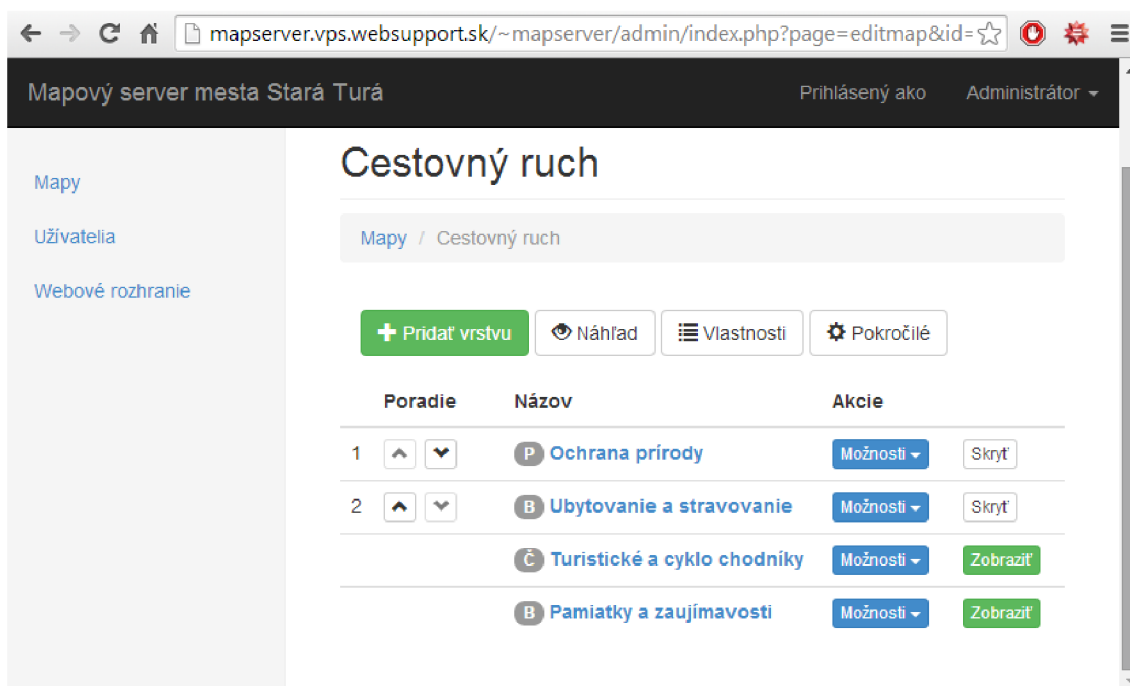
mapserver.vps.websupport.sk/~mapserver/admin/index.php?page=editmap&id=

Mapový server mesta Stará Turá

Prihlásený ako Administrátor

Mapy

Užívatelia

Webové rozhranie

Cestovný ruch

Mapy / Cestovný ruch

Pridať vrstvu Náhľad Vlastnosti Pokročilé

| | Poradie | Názov | Akcie | |
|---|---|---|---|---|
| 1 | | P Ochrana prírody | Možnosti | Skryť |
| 2 | | B Ubytovanie a stravovanie | Možnosti | Skryť |
| | | Č Turistické a cyklo chodníky | Možnosti | Zobraziť |
| | | B Pamiatky a zaujímavosti | Možnosti | Zobraziť |